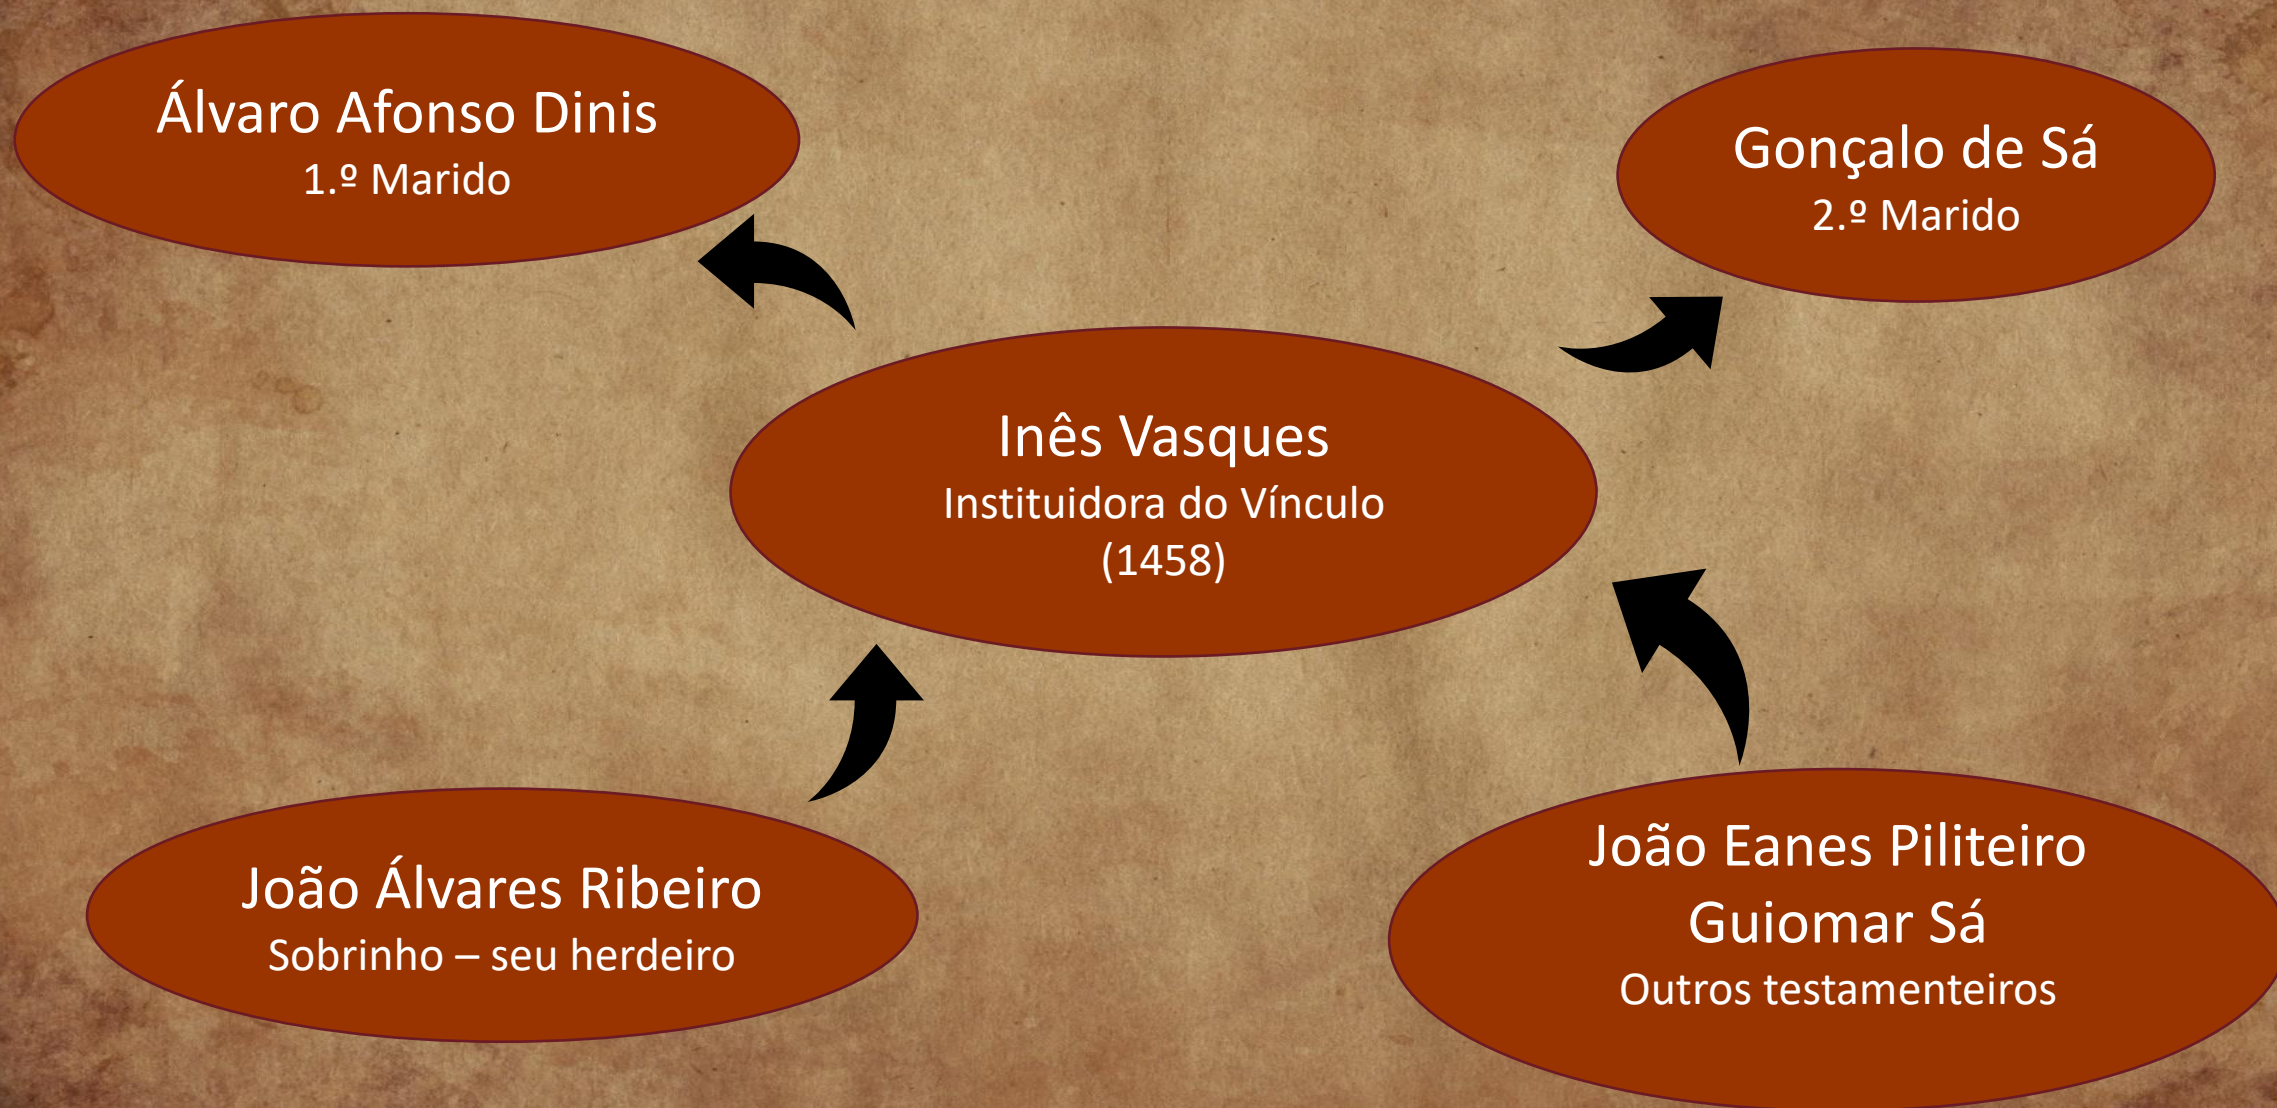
Álvaro Afonso Dinis
1.º Marido

Gonçalo de Sá
2.º Marido

Inês Vasques
Instituidora do Vínculo
(1458)

João Álvares Ribeiro
Sobrinho – seu herdeiro

João Eanes Piliteiro
Guiomar Sá
Outros testamenteiros